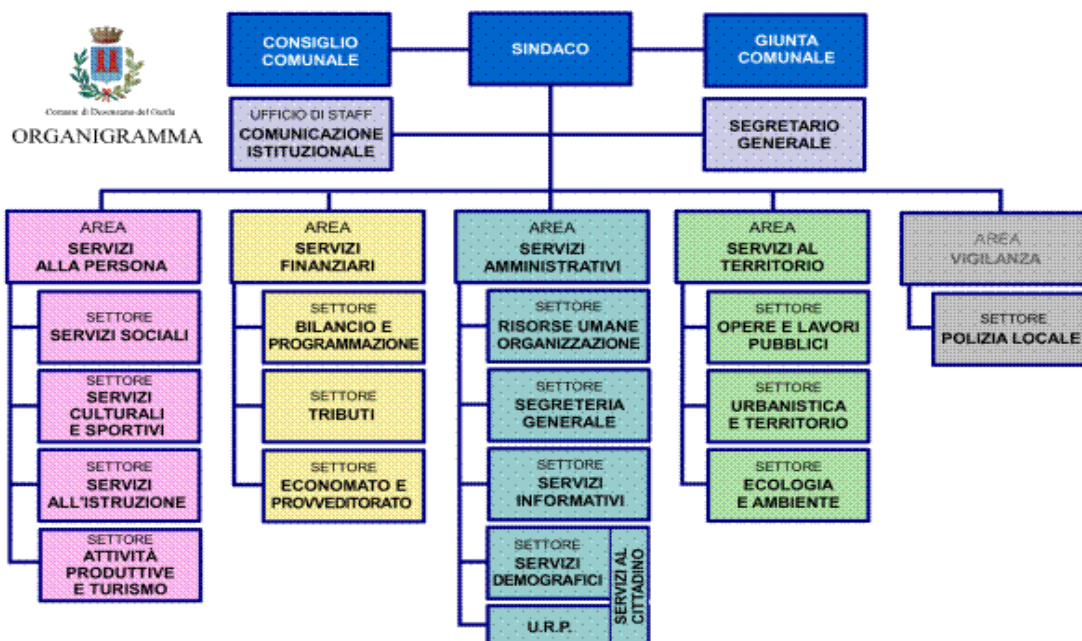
Comune di Desenzano del Garda
ORGANIGRAMMA

CONSIGLIO COMUNALE

SINDACO

GIUNTA COMUNALE

UFFICIO DI STAFF
COMUNICAZIONE ISTITUZIONALE

SEGRETARIO GENERALE

AREA
SERVIZI ALLA PERSONA

SETTORE
SERVIZI SOCIALI

SETTORE
SERVIZI CULTURALI E SPORTIVI

SETTORE
SERVIZI ALL'ISTRUZIONE

SETTORE
ATTIVITÀ PRODUTTIVE E TURISMO

AREA
SERVIZI FINANZIARI

SETTORE
BILANCIO E PROGRAMMAZIONE

SETTORE
TRIBUTI

SETTORE
ECONOMATO E PROVVEDITORATO

AREA
SERVIZI AMMINISTRATIVI

SETTORE
RISORSE UMANE ORGANIZZAZIONE

SETTORE
SEGRETERIA GENERALE

SETTORE
SERVIZI INFORMATIVI

SETTORE
SERVIZI DEMOGRAFICI

U.R.P.

SERVIZI AL CITTADINO

AREA
SERVIZI AL TERRITORIO

SETTORE
OPERE E LAVORI PUBBLICI

SETTORE
URBANISTICA E TERRITORIO

SETTORE
ECOLOGIA E AMBIENTE

AREA
VIGILANZA

SETTORE
POLIZIA LOCALE